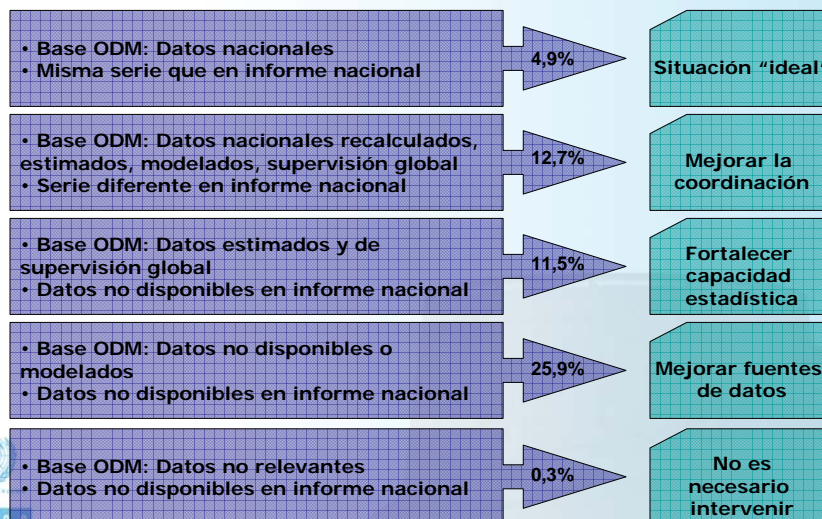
• Base ODM: Datos nacionales
• Misma serie que en informe nacional

4,9%

Situación “ideal”

• Base ODM: Datos nacionales recalculados, estimados, modelados, supervisión global
• Serie diferente en informe nacional

12,7%

Mejorar la coordinación

• Base ODM: Datos estimados y de supervisión global
• Datos no disponibles en informe nacional

11,5%

Fortalecer capacidad estadística

• Base ODM: Datos no disponibles o modelados
• Datos no disponibles en informe nacional

25,9%

Mejorar fuentes de datos

• Base ODM: Datos no relevantes
• Datos no disponibles en informe nacional

0,3%

No es necesario intervenir